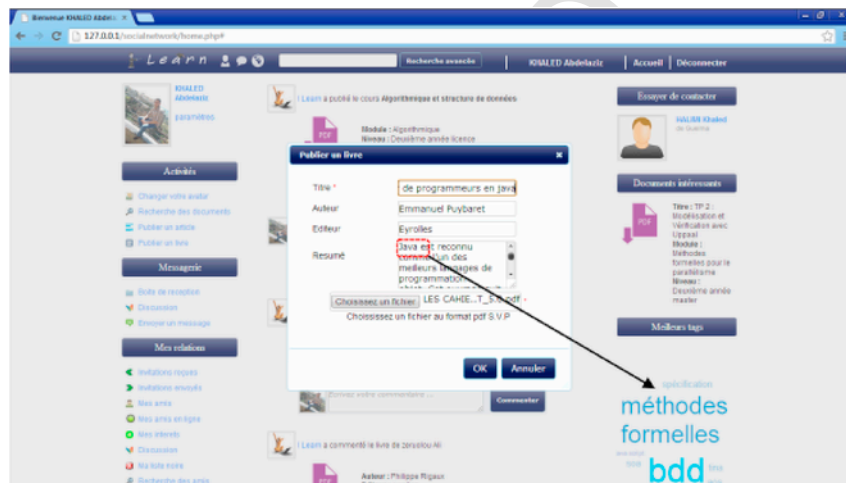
Bienvenue KHALED Abdelaz ×

127.0.0.1/socialnetwork/home.php#

i-Learn

Recherche avancée

KHALED Abdelaziz | Accueil | Déconnecter

KHALED Abdelaziz

paramètres

i-Learn a publié le cours Algorithmique et structure de données

PDF

Module : Algorithmique
Niveau : Deuxième année licence

Essayer de contacter

HALIMI Khaled
de Guelma

Activités

Changer votre avatar
Recherche des documents
Publier un article
Publier un livre

Messagerie

Boite de reception
Discussion
Envoyer un message

Mes relations

Invitations reçues
Invitations envoyés
Mes amis
Mes amis en ligne
Mes intérets
Discussion
Ma liste noire
Recherche des amis

Publier un livre ×

Titre * de programmeurs en java

Auteur Emmanuel Puybaret

Editeur Eyrolles

Resumé Java est reconnu comme l'un des meilleurs langages de programmation

Choisissez un fichier LES CAHIE...T_$$.pdf

Choisissez un fichier au format pdf S.V.P

OK Annuler

Donnez votre commentaire ...

Commenter

i-Learn a commenté le livre de zerouilou Ali

PDF

Auteur : Philippe Rigaux

Documents intéressants

PDF

Titre : TP 2 : Modélisation et Vérification avec Uppaal
Module : Méthodes formelles pour le parallélisme
Niveau : Deuxième année master

Meilleurs tags

spécification

méthodes

formelles

bdd